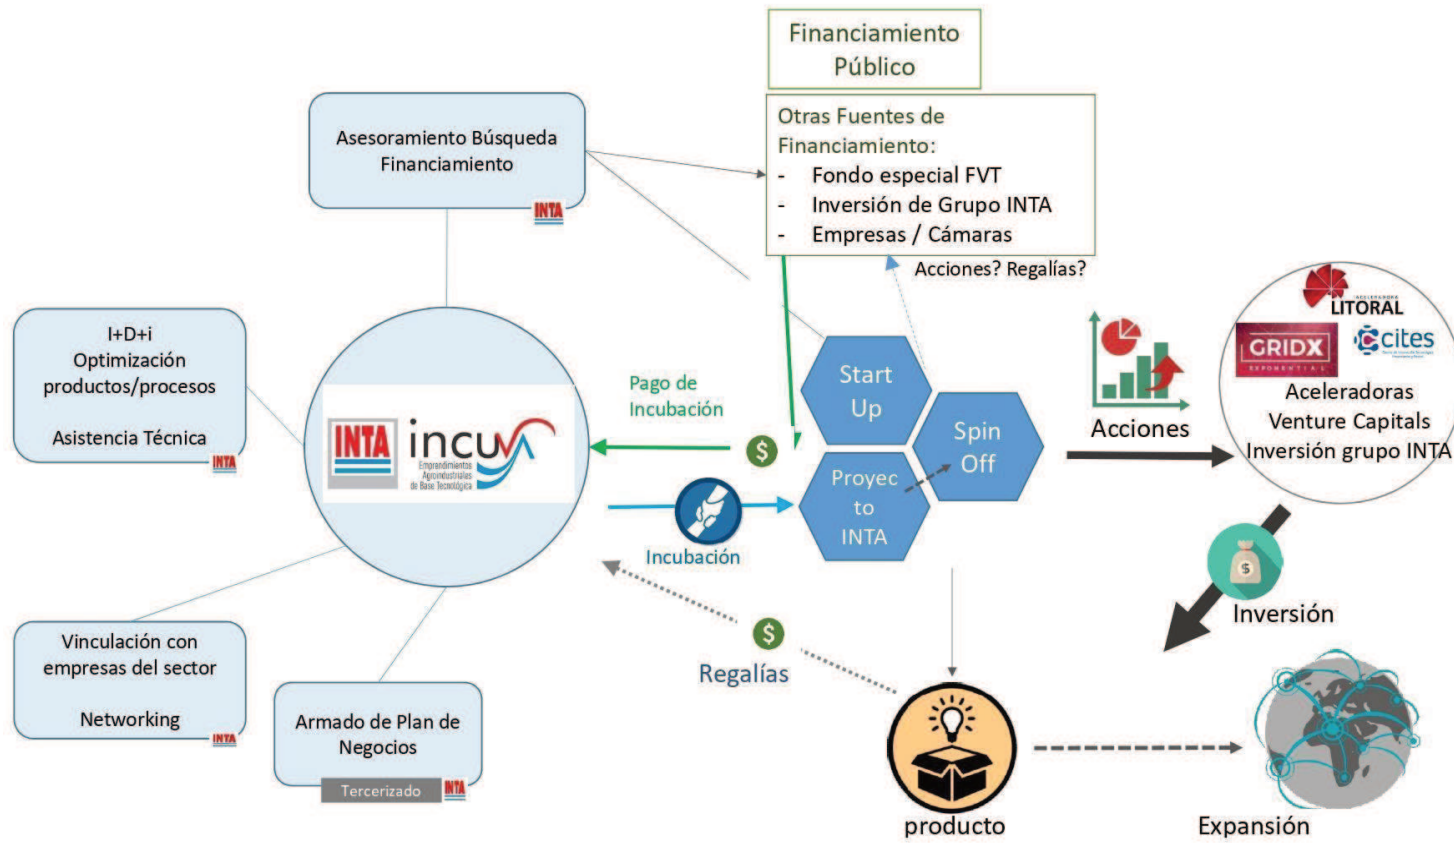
Financiamiento Público

Asesoramiento Búsqueda Financiamiento

INTA

Otras Fuentes de Financiamiento:
- Fondo especial FVT
- Inversión de Grupo INTA
- Empresas / Cámaras

Acciones? Regalías?

I+D+i
Optimización productos/procesos

Asistencia Técnica

INTA

INTA incuva
Emprendimientos Agroindustriales de Base Tecnológica

Pago de Incubación

$

Start Up

Spin Off

Proyecto INTA

Incubación

Acciones

ACELERADORA LITORAL
GRIDX EXPONENTIAL
cites

Aceleradoras
Venture Capitals
Inversión grupo INTA

$

Inversión

Vinculación con empresas del sector

Networking

INTA

Armado de Plan de Negocios

Tercerizado

INTA

$

Regalías

producto

Expansión